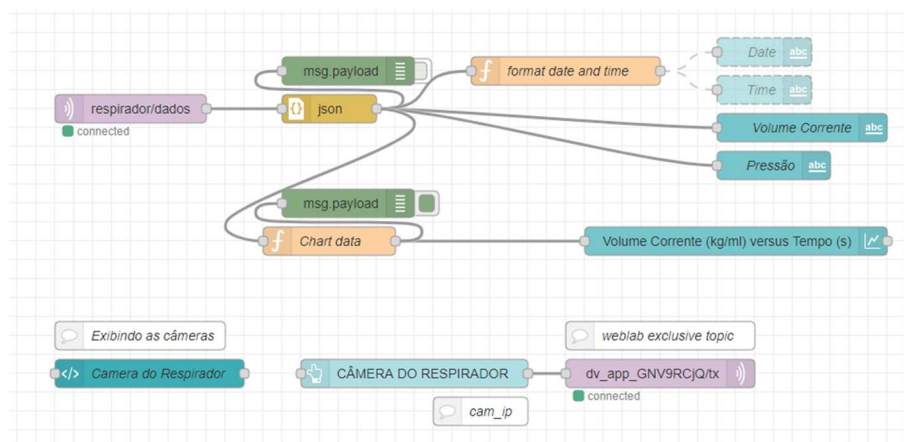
msg.payload

format date and time

Date abc

Time abc

respirador/dados

connected

json

Volume Corrente abc

Pressão abc

msg.payload

Chart data

Volume Corrente (kg/ml) versus Tempo (s)

Exibindo as câmeras

weblab exclusive topic

Camera do Respirador

CÂMERA DO RESPIRADOR

dv_app_GNV9RCjQ/tx

connected

cam_ip